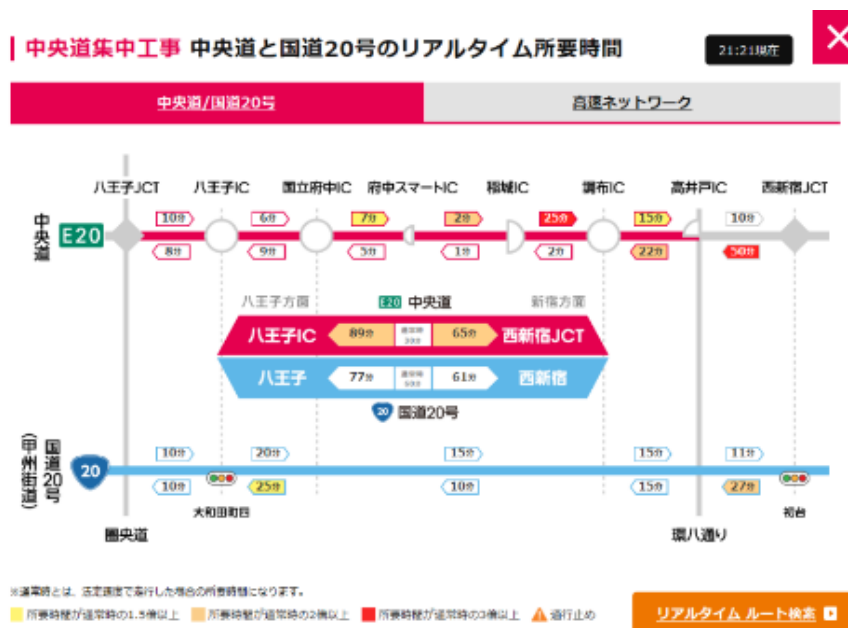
中央道集中工事 中央道と国道20号のリアルタイム所要時間

21:21現在

中央道/国道20号

高速ネットワーク

八王子JCT 八王子IC 国立府中IC 府中スマートIC 稲城IC 調布IC 高井戸IC 西新宿JCT

中央道

E20

10分 6分 7分 2分 25分 15分 10分

8分 9分 5分 1分 2分 22分 50分

八王子方面 E20 中央道 新宿方面

八王子IC 89分 通常時 50分 65分 西新宿JCT

八王子 77分 通常時 50分 61分 西新宿

20 国道20号

国道20号 (甲州街道)

20

10分 20分 15分 15分 11分

10分 25分 10分 15分 27分

大和田町4 初台

圏央道 環八通り

※通常時とは、法定速度で走行した場合の所要時間になります。

所要時間が通常時の1.5倍以上 所要時間が通常時の2倍以上 所要時間が通常時の3倍以上 通行止め

リアルタイム ルート検索